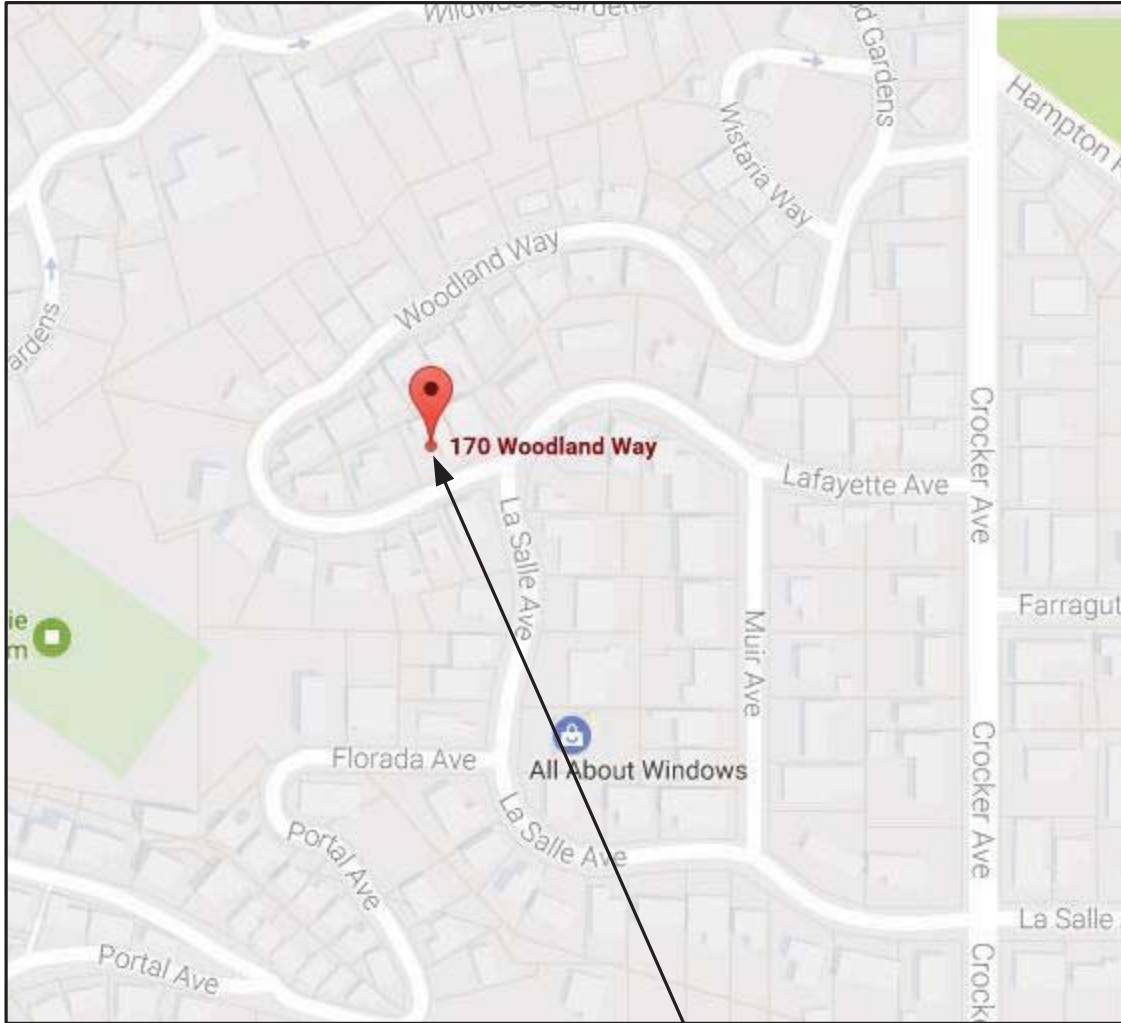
Wildwood Gardens
d Gardens
Hampton
Wistaria Way
Woodland Way
ardens
170 Woodland Way
Lafayette Ave
Crocker Ave
La Salle Ave
Farragut
ie
m
Muir Ave
Florada Ave
All About Windows
Crocker Ave
Portal Ave
La Salle Ave
La Salle
Portal Ave
Crock